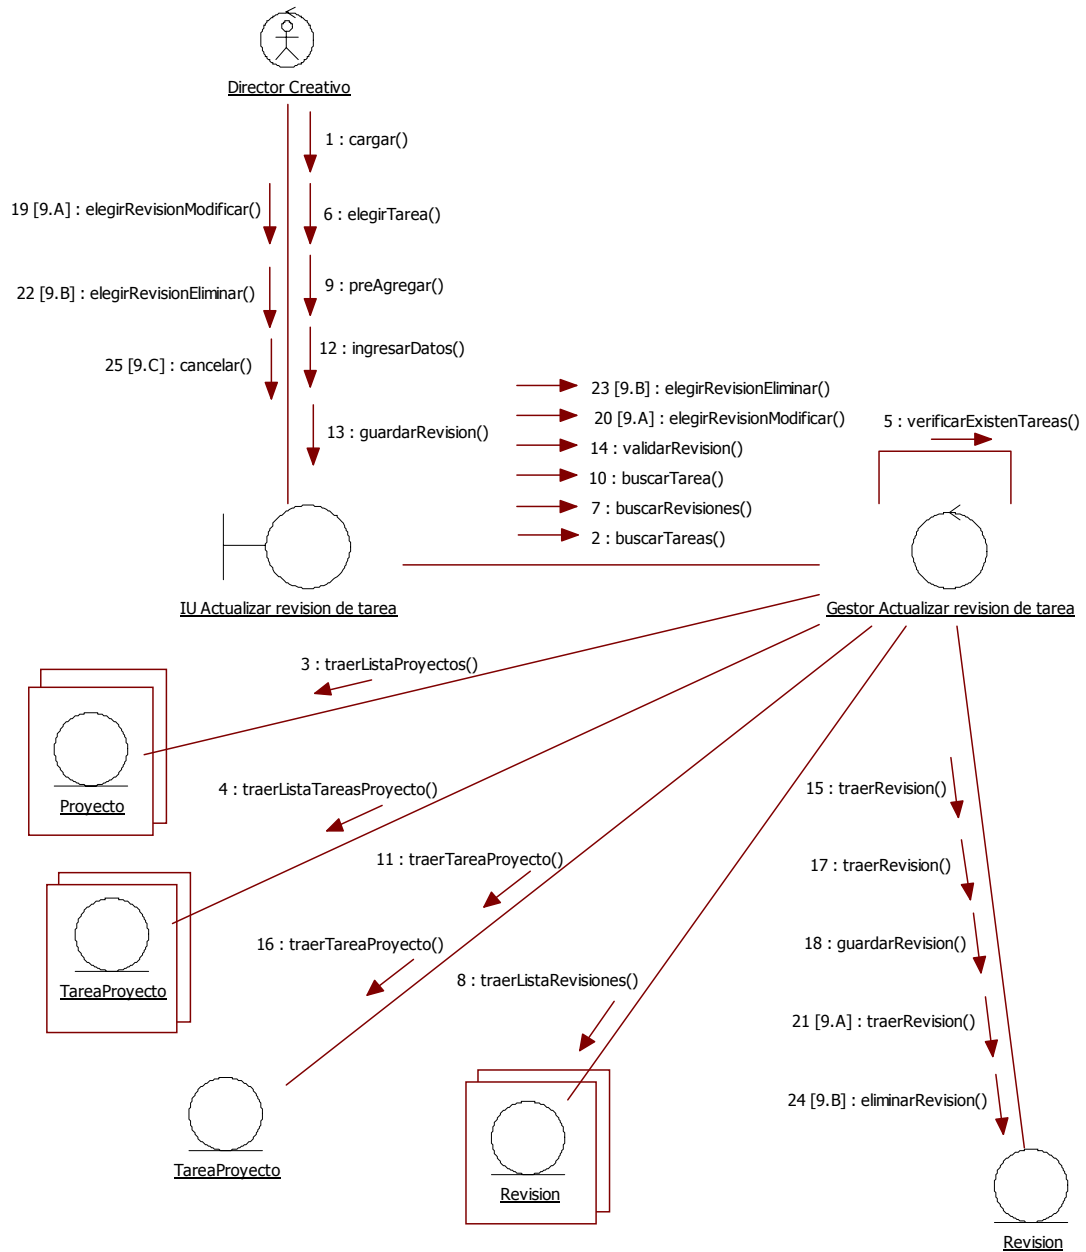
Director Creativo

1 : cargar()

19 [9.A] : elegirRevisionModificar()

6 : elegirTarea()

22 [9.B] : elegirRevisionEliminar()

9 : preAgregar()

12 : ingresarDatos()

25 [9.C] : cancelar()

23 [9.B] : elegirRevisionEliminar()

20 [9.A] : elegirRevisionModificar()

5 : verificarExistenTareas()

13 : guardarRevision()

14 : validarRevision()

10 : buscarTarea()

7 : buscarRevisiones()

2 : buscarTareas()

IU Actualizar revision de tarea

Gestor Actualizar revision de tarea

3 : traerListaProyectos()

Proyecto

4 : traerListaTareasProyecto()

15 : traerRevision()

11 : traerTareaProyecto()

17 : traerRevision()

TareaProyecto

16 : traerTareaProyecto()

18 : guardarRevision()

8 : traerListaRevisiones()

21 [9.A] : traerRevision()

24 [9.B] : eliminarRevision()

TareaProyecto

Revision

Revision